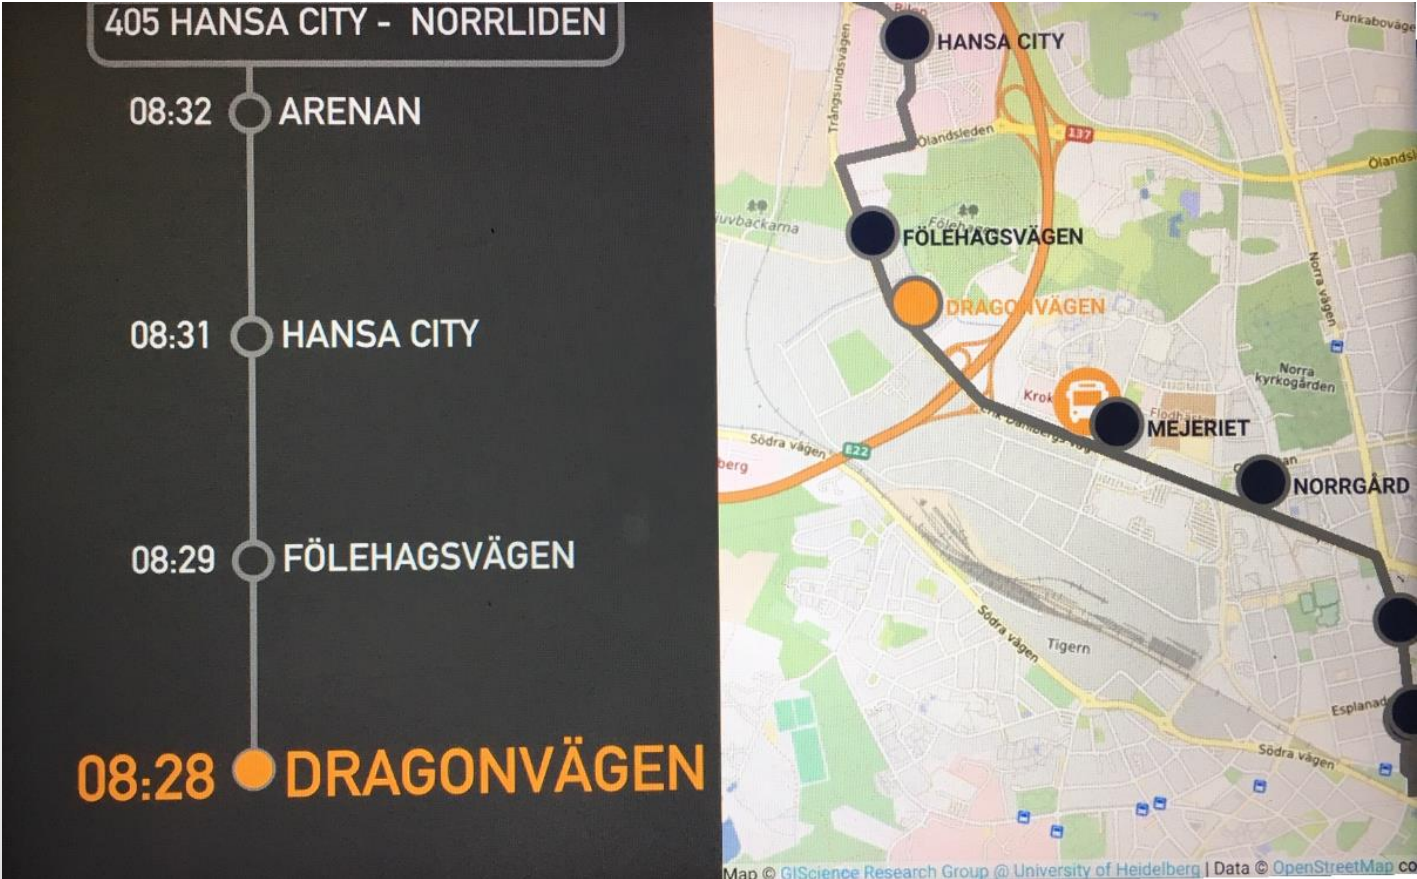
405 HANSA CITY - NORRLIDEN

08:32 ARENAN

08:31 HANSA CITY

08:29 FÖLEHAGSVÄGEN

08:28 DRAGONVÄGEN

Funkabovägen
HANSA CITY
Trångsundsvägen
Ölandsleden
137
Ölandsleden
Juvbackarna
FÖLEHAGSVÄGEN
Norra vägen
DRAGONVÄGEN
Norra kyrkogården
Krok
MEJERIET
Erik Dahlbergs väg
Södra vägen
E22
NORRGÅRD
Södra vägen
Tigern
Esplanaden
Södra vägen

Map © GIScience Research Group @ University of Heidelberg | Data © OpenStreetMap co